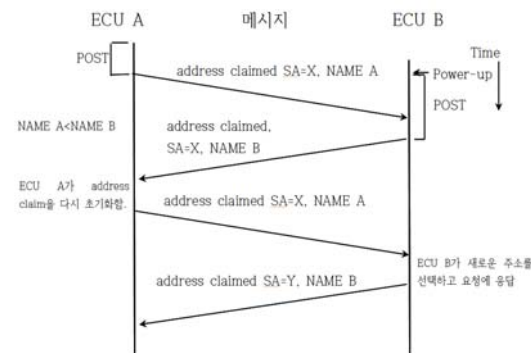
ECU A

메시지

ECU B

Time

POST

address claimed SA=X, NAME A

Power-up

POST

NAME A<NAME B

address claimed, SA=X, NAME B

ECU A가 address claim을 다시 초기화함.

address claimed SA=X, NAME A

ECU B가 새로운 주소를 선택하고 요청에 응답

address claimed SA=Y, NAME B